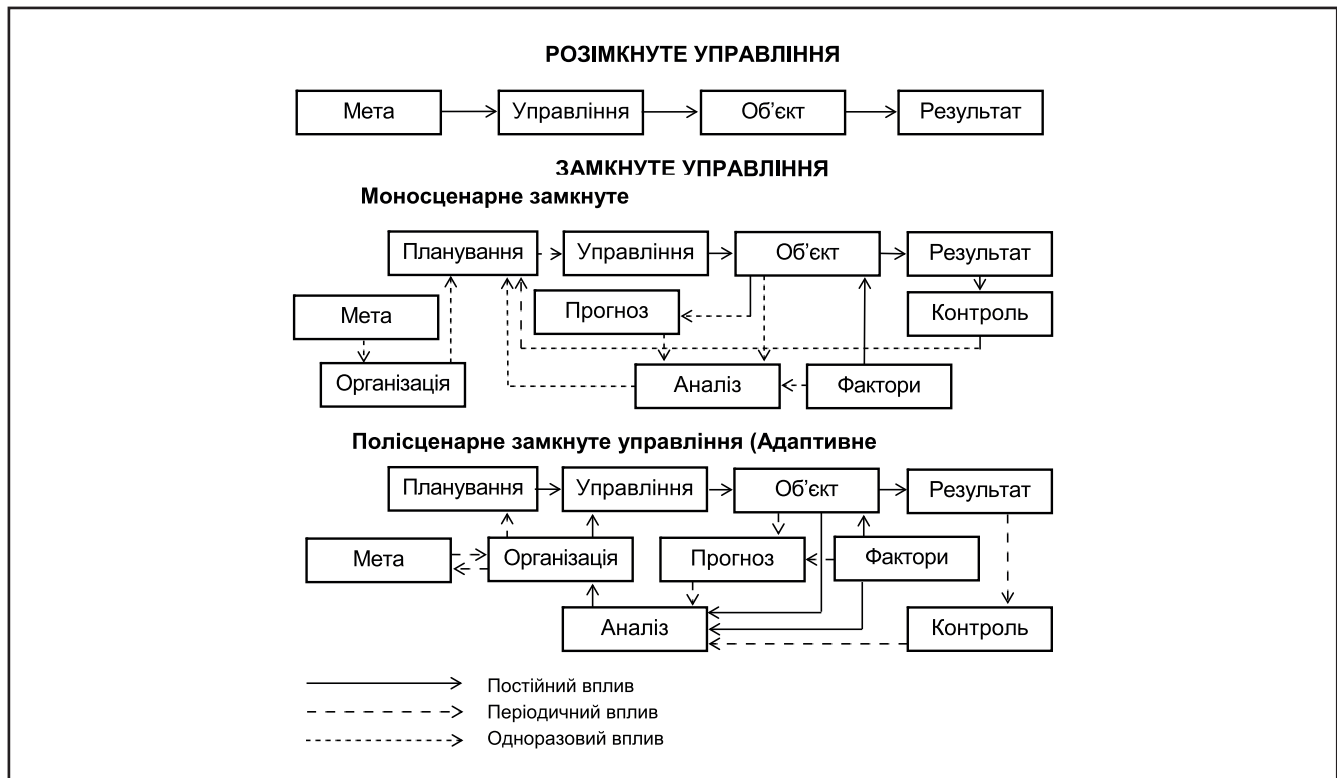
РОЗІМКНУТЕ УПРАВЛІННЯ

Мета → Управління → Об'єкт → Результат

ЗАМКНУТЕ УПРАВЛІННЯ

Моносценарне замкнуте

Планування
Управління
Об'єкт
Результат
Прогноз
Контроль
Мета
Організація
Аналіз
Фактори

Полісценарне замкнуте управління (Адаптивне

Планування
Управління
Об'єкт
Результат
Мета
Організація
Прогноз
Фактори
Аналіз
Контроль

Постійний вплив
Періодичний вплив
Одноразовий вплив